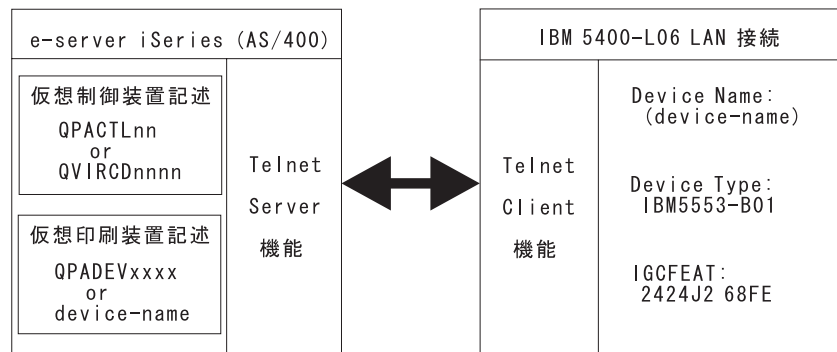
e-server iSeries (AS/400)

仮想制御装置記述
QPACTLnn
or
QVIRCDnnnn

仮想印刷装置記述
QPADEVxxxx
or
device-name

Telnet
Server
機能

IBM 5400-L06 LAN 接続

Telnet
Client
機能

Device Name:
(device-name)

Device Type:
IBM5553-B01

IGCFEAT:
2424J2 68FE